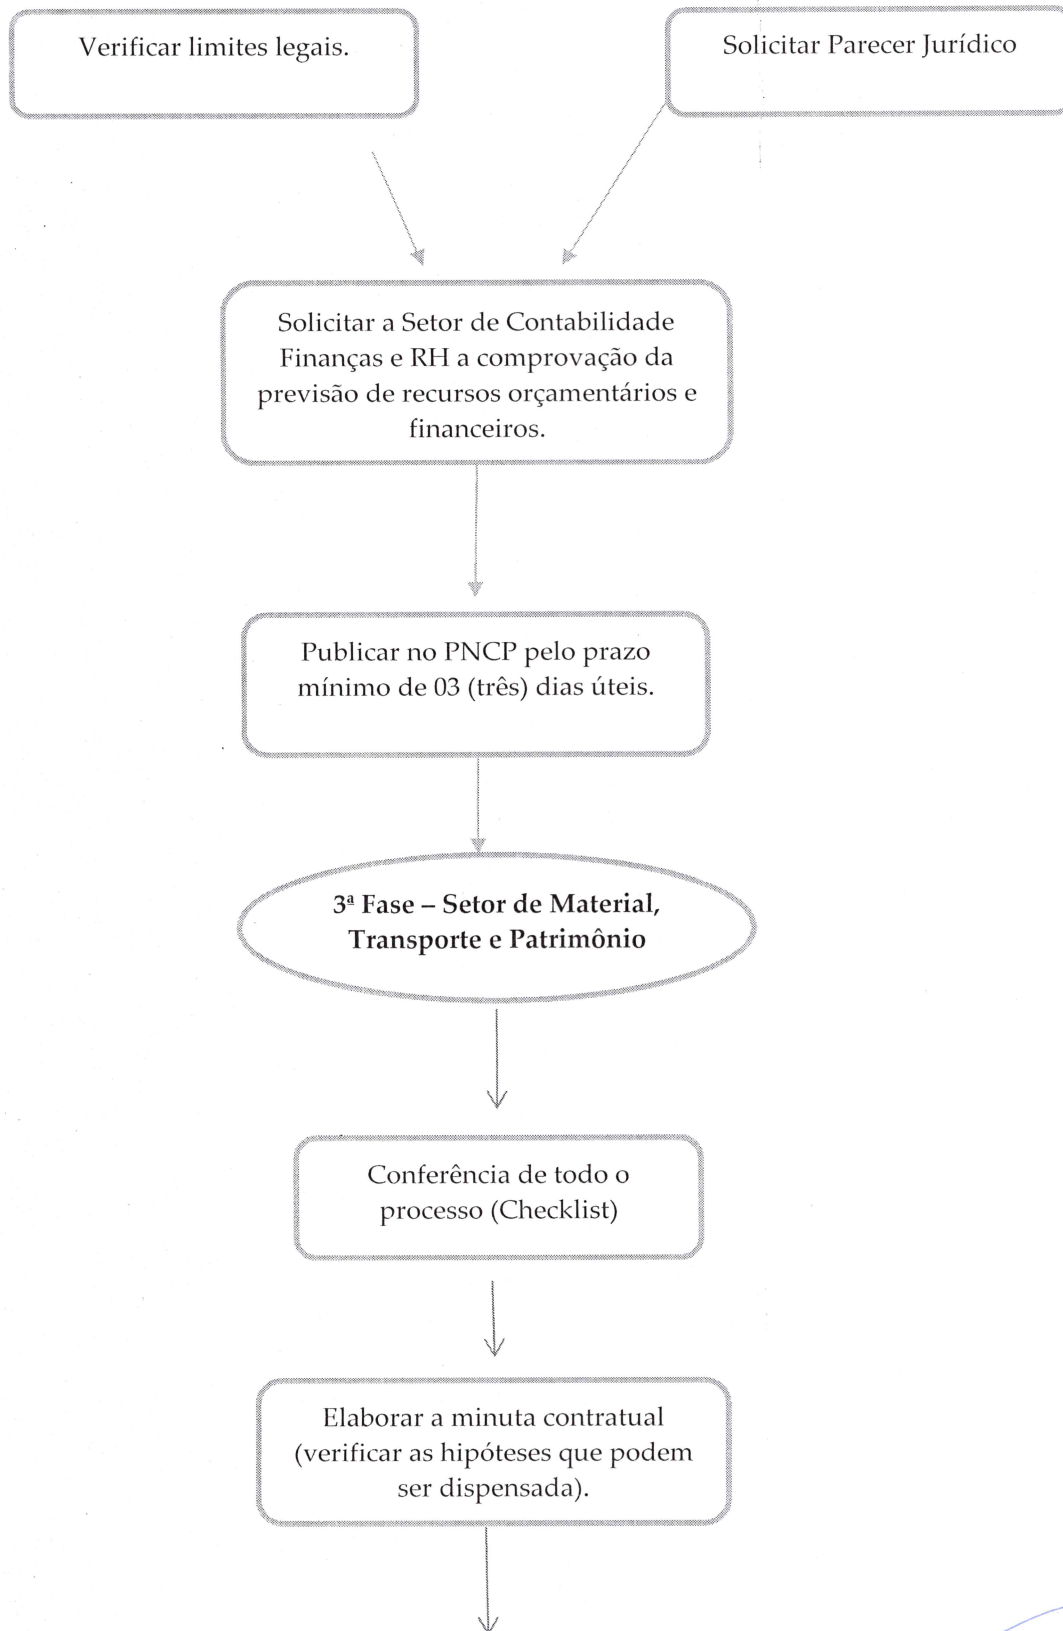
Verificar limites legais.

Solicitar Parecer Jurídico

Solicitar a Setor de Contabilidade Finanças e RH a comprovação da previsão de recursos orçamentários e financeiros.

Publicar no PNCP pelo prazo mínimo de 03 (três) dias úteis.

3ª Fase – Setor de Material, Transporte e Patrimônio

Conferência de todo o processo (Checklist)

Elaborar a minuta contratual (verificar as hipóteses que podem ser dispensada).